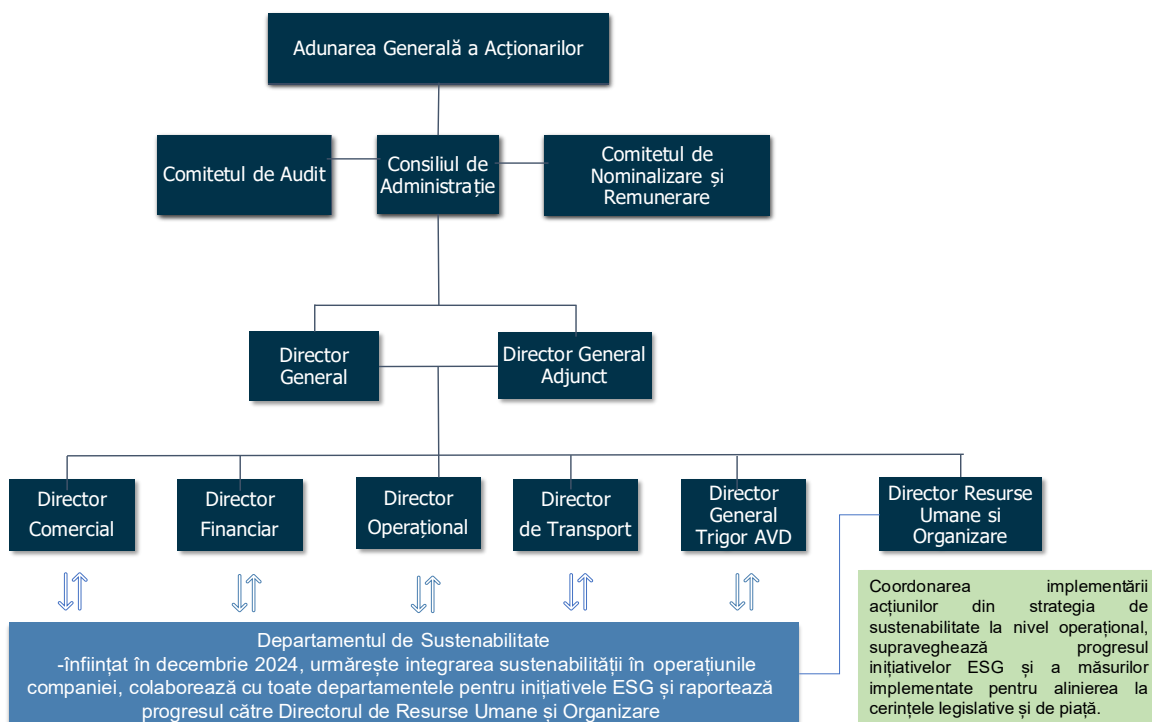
Adunarea Generală a Acționarilor

Comitetul de Audit

Consiliul de Administrație

Comitetul de Nominalizare și Remunerare

Director General

Director General Adjunct

Director Comercial

Director Financiar

Director Operațional

Director de Transport

Director General Trigor AVD

Director Resurse Umane si Organizare

Coordonarea implementării acțiunilor din strategia de sustenabilitate la nivel operațional, supraveghează progresul inițiativelor ESG și a măsurilor implementate pentru alinierea la cerințele legislative și de piață.

Departamentul de Sustenabilitate
-înființat în decembrie 2024, urmărește integrarea sustenabilității în operațiunile companiei, colaborează cu toate departamentele pentru inițiativele ESG și raportează progresul către Directorul de Resurse Umane și Organizare